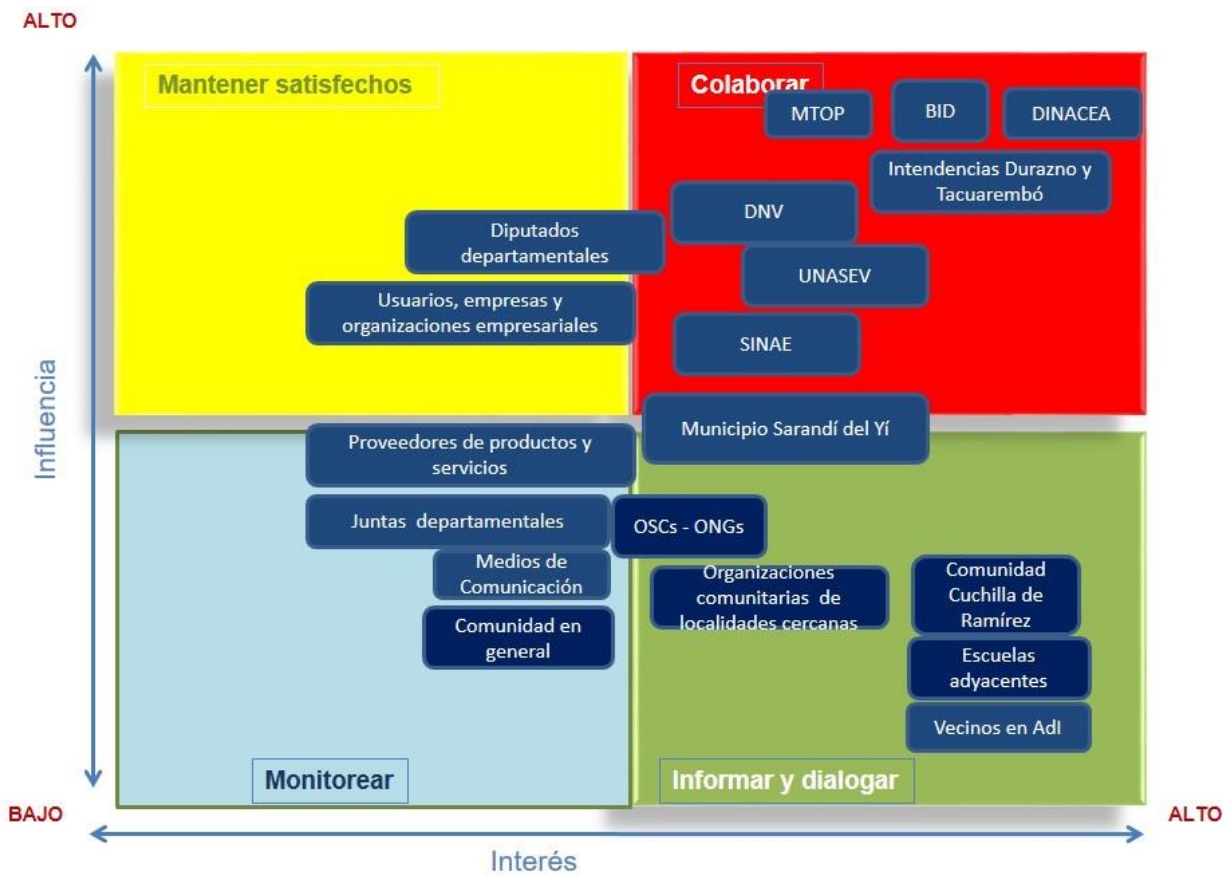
ALTO

Mantener satisfechos

Colaborar

MTOP

BID

DINACEA

Intendencias Durazno y Tacuarembó

DNV

Diputados departamentales

UNASEV

Usuarios, empresas y organizaciones empresariales

SINAE

Influencia

Municipio Sarandí del Yí

Proveedores de productos y servicios

Juntas departamentales

OSCs - ONGs

Medios de Comunicación

Organizaciones comunitarias de localidades cercanas

Comunidad Cuchilla de Ramírez

Comunidad en general

Escuelas adyacentes

Vecinos en Adl

Monitorear

Informar y dialogar

BAJO

ALTO

Interés